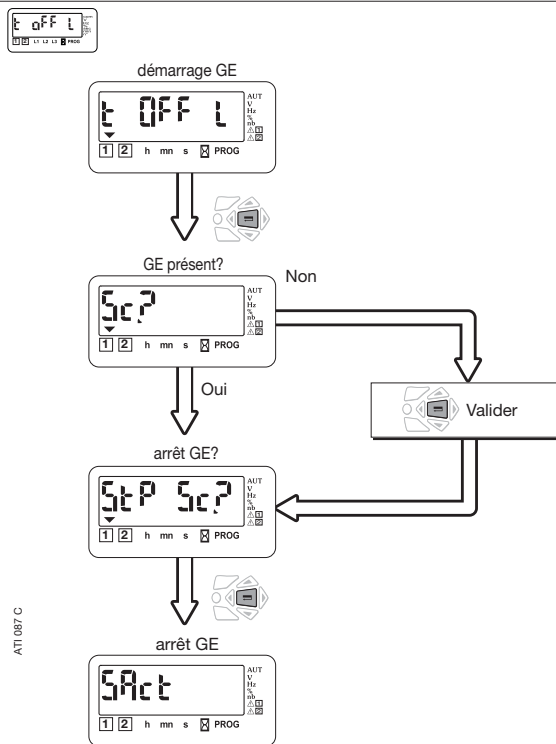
t oFF L
1 2 L1 L2 L3 PROG

démarrage GE

t OFF L
AUT V Hz % nb
1 2 h mn s PROG

GE présent?

Non

GC?
AUT V Hz % nb
1 2 h mn s PROG

Oui

Valider

arrêt GE?

StP GC?
AUT V Hz % nb
1 2 h mn s PROG

ATI 087 C

arrêt GE

SAct
AUT V Hz % nb
1 2 h mn s PROG